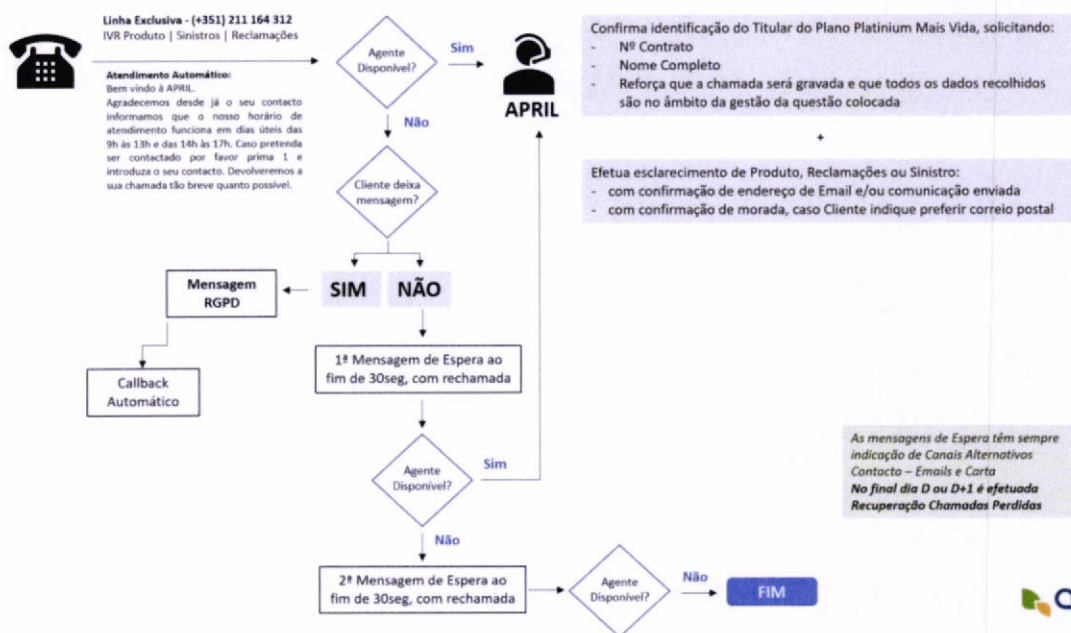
Linha Exclusiva - (+351) 211 164 312
IVR Produto | Sinistros | Reclamações

Atendimento Automático:
Bem vindo à APRIL.
Agradecemos desde já o seu contacto informamos que o nosso horário de atendimento funciona em dias úteis das 9h às 13h e das 14h às 17h. Caso pretenda ser contactado por favor prima 1 e introduza o seu contacto. Devolveremos a sua chamada tão breve quanto possível.

Agente Disponível?

Sim

APRIL

Não

Cliente deixa mensagem?

SIM

NÃO

Mensagem RGPD

Callback Automático

1ª Mensagem de Espera ao fim de 30seg, com rechamada

Agente Disponível?

Sim

Não

2ª Mensagem de Espera ao fim de 30seg, com rechamada

Agente Disponível?

Não

FIM

Confirma identificação do Titular do Plano Platinium Mais Vida, solicitando:
- Nº Contrato
- Nome Completo
- Reforça que a chamada será gravada e que todos os dados recolhidos são no âmbito da gestão da questão colocada

+

Efetua esclarecimento de Produto, Reclamações ou Sinistro:
- com confirmação de endereço de Email e/ou comunicação enviada
- com confirmação de morada, caso Cliente indique preferir correio postal

As mensagens de Espera têm sempre indicação de Canais Alternativos Contacto – Emails e Carta
No final dia D ou D+1 é efetuada Recuperação Chamadas Perdidas